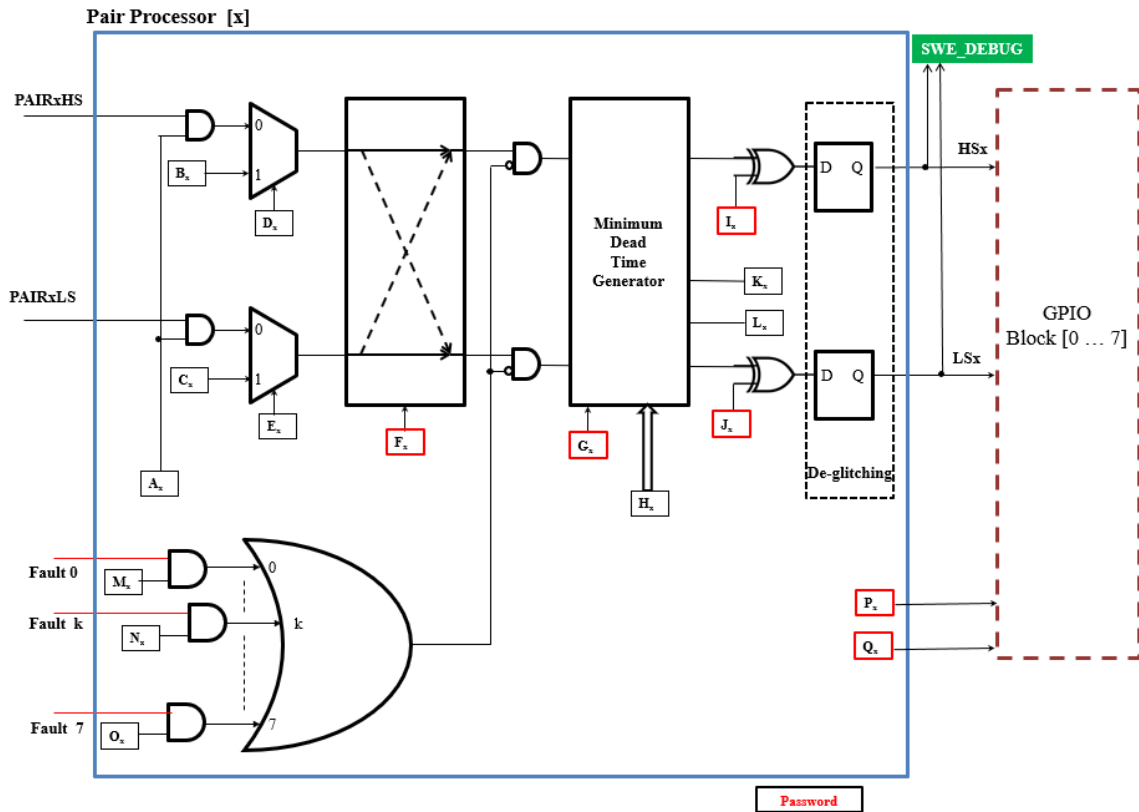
Pair Processor [x]

SWE_DEBUG

PAIRxHS

0

$B_x$

1

$D_x$

Minimum Dead Time Generator

D Q

HSx

$I_x$

$K_x$

$L_x$

PAIRxLS

0

$C_x$

1

$E_x$

$F_x$

$G_x$

$J_x$

D Q

LSx

GPIO Block [0 … 7]

De-glitching

$A_x$

$H_x$

Fault 0

$M_x$

0

Fault k

$N_x$

k

Fault 7

$O_x$

7

$P_x$

$Q_x$

Password